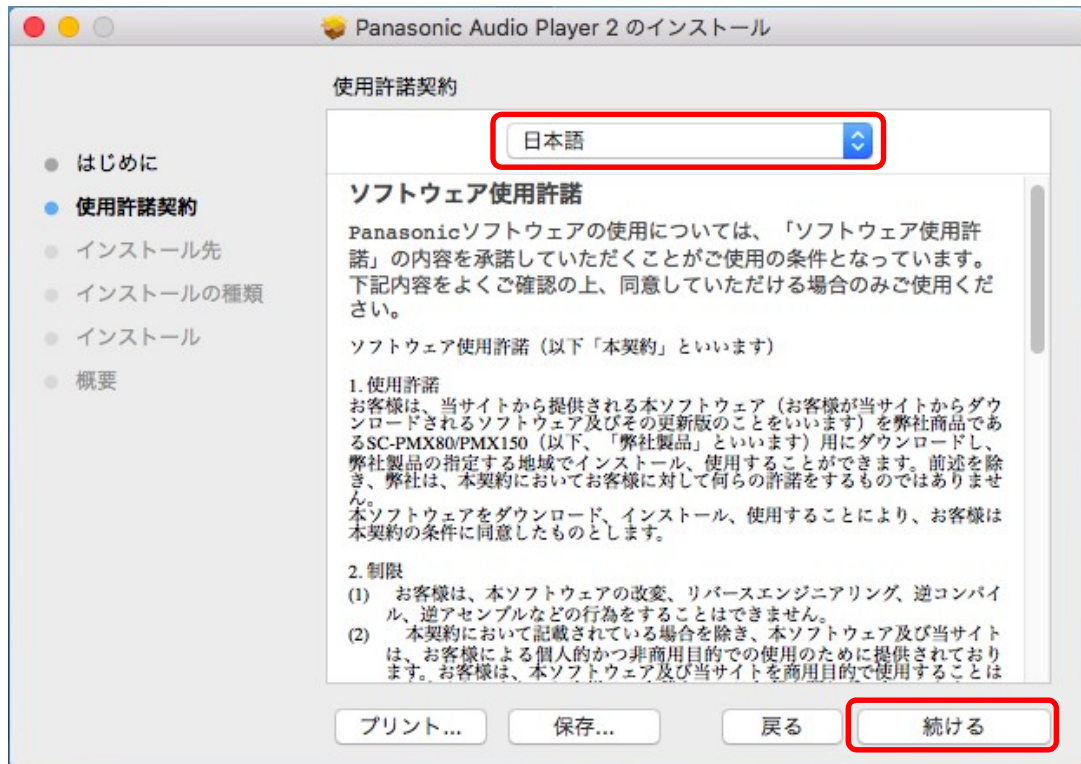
Panasonic Audio Player 2 のインストール

使用許諾契約

日本語

はじめに
使用許諾契約
インストール先
インストールの種類
インストール
概要

ソフトウェア使用許諾

Panasonicソフトウェアの使用については、「ソフトウェア使用許諾」の内容を承諾していただくことがご使用の条件となっています。下記内容をよくご確認の上、同意していただける場合のみご使用ください。

ソフトウェア使用許諾（以下「本契約」といいます）

1. 使用許諾
お客様は、当サイトから提供される本ソフトウェア（お客様が当サイトからダウンロードされるソフトウェア及びその更新版のことをいいます）を弊社商品であるSC-PMX80/PMX150（以下、「弊社製品」といいます）用にダウンロードし、弊社製品の指定する地域でインストール、使用することができます。前述を除き、弊社は、本契約においてお客様に対して何らの許諾をするものではありません。
本ソフトウェアをダウンロード、インストール、使用することにより、お客様は本契約の条件に同意したものとします。

2. 制限
(1)　お客様は、本ソフトウェアの改変、リバースエンジニアリング、逆コンパイル、逆アセンブルなどの行為をすることはできません。
(2)　本契約において記載されている場合を除き、本ソフトウェア及び当サイトは、お客様による個人的かつ非商用目的での使用のために提供されております。お客様は、本ソフトウェア及び当サイトを商用目的で使用することは

プリント...　保存...　戻る　続ける